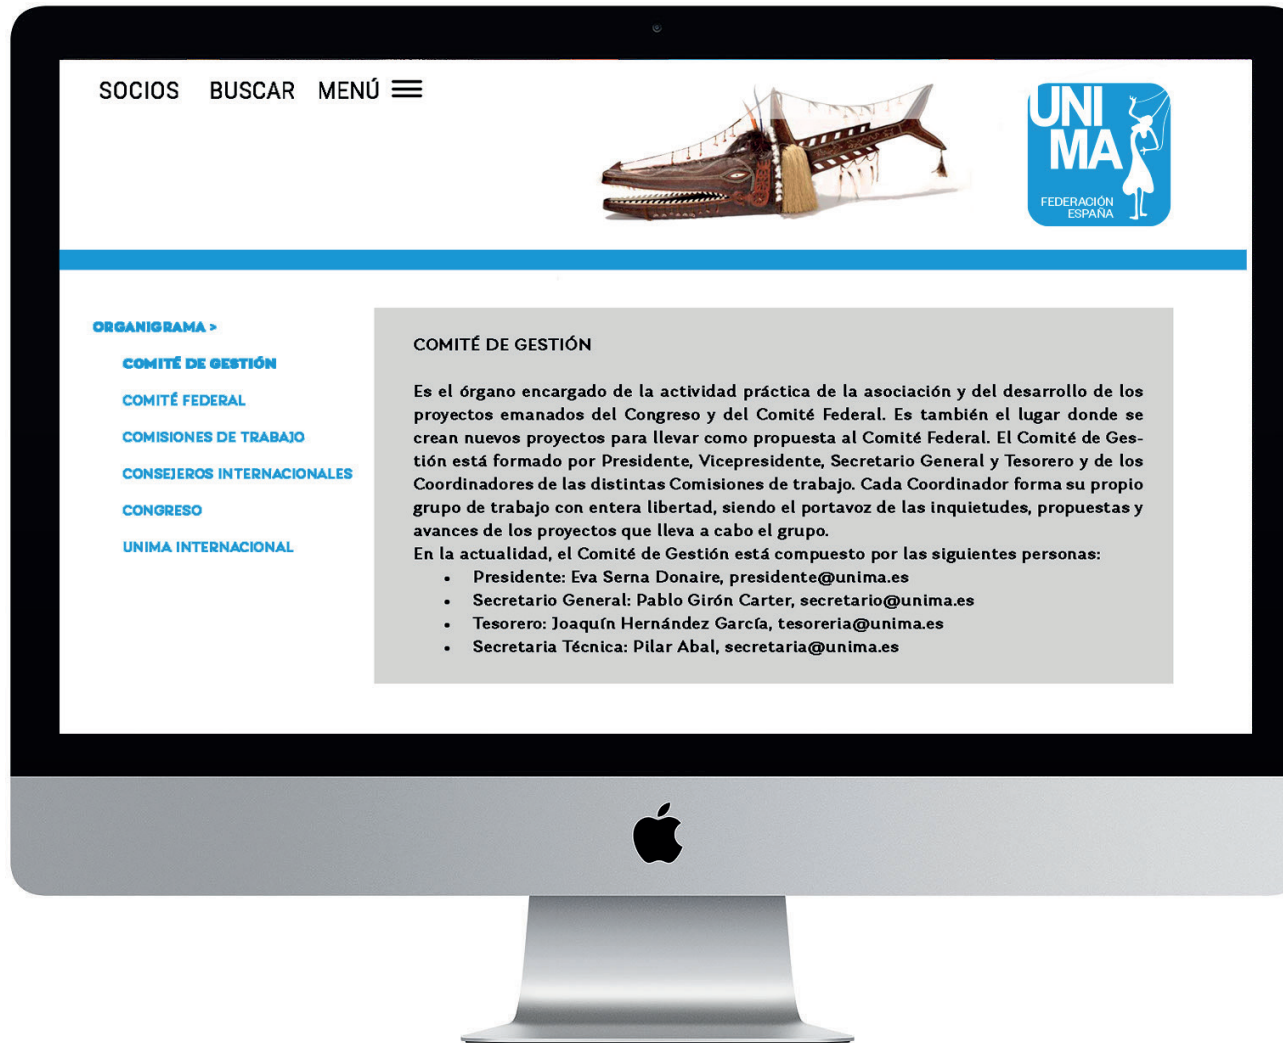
SOCIOS BUSCAR MENÚ

UNIMA
FEDERACIÓN ESPAÑA

ORGANIGRAMA >

COMITÉ DE GESTIÓN

COMITÉ FEDERAL

COMISIONES DE TRABAJO

CONSEJEROS INTERNACIONALES

CONGRESO

UNIMA INTERNACIONAL

COMITÉ DE GESTIÓN

Es el órgano encargado de la actividad práctica de la asociación y del desarrollo de los proyectos emanados del Congreso y del Comité Federal. Es también el lugar donde se crean nuevos proyectos para llevar como propuesta al Comité Federal. El Comité de Gestión está formado por Presidente, Vicepresidente, Secretario General y Tesorero y de los Coordinadores de las distintas Comisiones de trabajo. Cada Coordinador forma su propio grupo de trabajo con entera libertad, siendo el portavoz de las inquietudes, propuestas y avances de los proyectos que lleva a cabo el grupo.
En la actualidad, el Comité de Gestión está compuesto por las siguientes personas:

- Presidente: Eva Serna Donaire, presidente@unima.es
- Secretario General: Pablo Girón Carter, secretario@unima.es
- Tesorero: Joaquín Hernández García, tesoreria@unima.es
- Secretaria Técnica: Pilar Abal, secretaria@unima.es